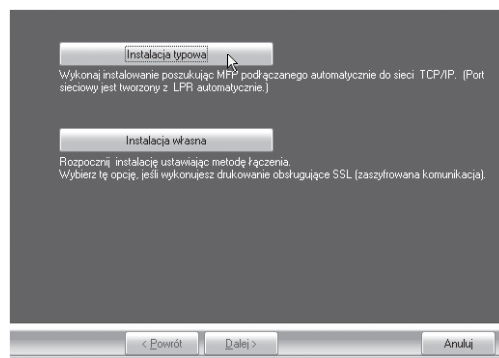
Instalacja typowa

Wykonaj instalowanie poszukując MFP podłączanego automatycznie do sieci TCP/IP. (Port sieciowy jest tworzony z LPR automatycznie.)

Instalacja własna

Rozpocznij instalację ustawiając metodę łączenia.
Wybierz tę opcję, jeśli wykonujesz drukowanie obsługujące SSL (zaszyfrowana komunikacja).

< Powrót

Dalej >

Anuluj